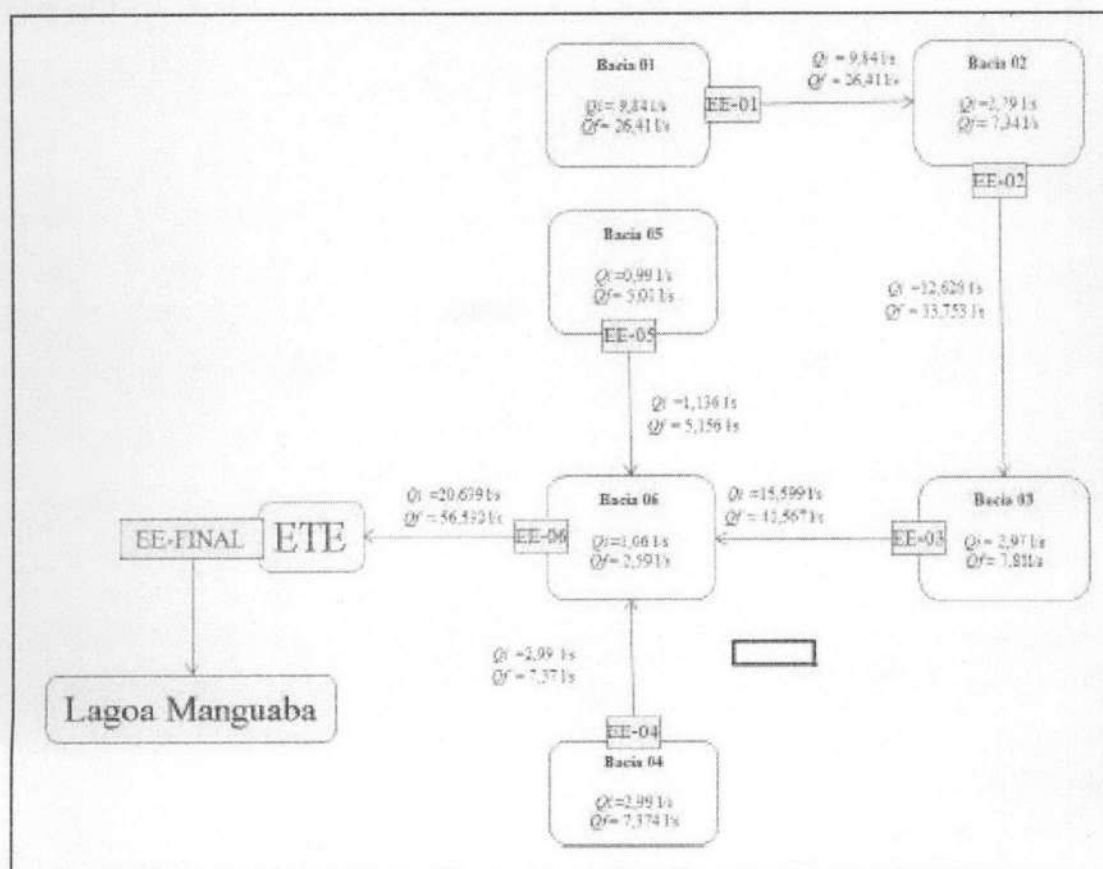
Bacia 01

$Qi$= 9,84 l/s
$Qf$= 26,41 l/s

EE-01

$Qi$ = 9,84 l/s
$Qf$ = 26,41 l/s

Bacia 02

$Qi$=2,79 l/s
$Qf$= 7,341 l/s

EE-02

Bacia 05

$Qi$ =0,99 l/s
$Qf$= 5,01 l/s

EE-05

$Qi$ =12,628 l/s
$Qf$ = 33,753 l/s

$Qi$ =1,136 l/s
$Qf$ = 5,156 l/s

$Qi$ =20,679 l/s
$Qf$ = 56,510 l/s

EE-FINAL

ETE

EE-06

Bacia 06

$Qi$=1,06 l/s
$Qf$=2,59 l/s

$Qi$ =15,599 l/s
$Qf$ = 41,567 l/s

EE-03

Bacia 03

$Qi$ = 2,97 l/s
$Qf$= 7,81 l/s

$Qi$ =2,99 l/s
$Qf$ = 7,37 l/s

Lagoa Manguaba

EE-04

Bacia 04

$Qi$=2,99 l/s
$Qf$= 7,374 l/s